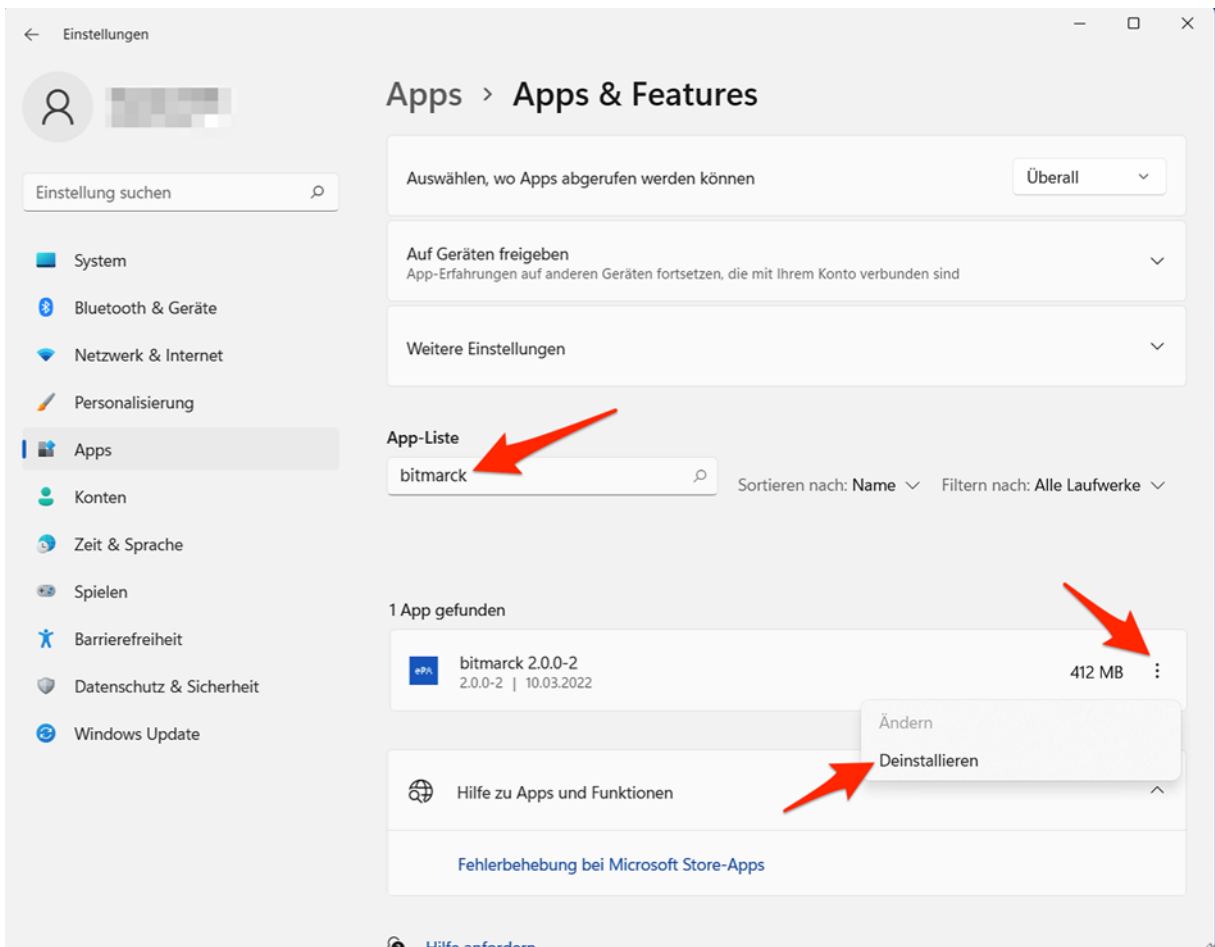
Einstellungen

Einstellung suchen

System
Bluetooth & Geräte
Netzwerk & Internet
Personalisierung
Apps
Konten
Zeit & Sprache
Spielen
Barrierefreiheit
Datenschutz & Sicherheit
Windows Update

Apps > Apps & Features

Auswählen, wo Apps abgerufen werden können
Überall

Auf Geräten freigeben
App-Erfahrungen auf anderen Geräten fortsetzen, die mit Ihrem Konto verbunden sind

Weitere Einstellungen

App-Liste
bitmarck
Sortieren nach: Name
Filtern nach: Alle Laufwerke

1 App gefunden

ePA
bitmarck 2.0.0-2
2.0.0-2 | 10.03.2022
412 MB

Ändern
Deinstallieren

Hilfe zu Apps und Funktionen

Fehlerbehebung bei Microsoft Store-Apps

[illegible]